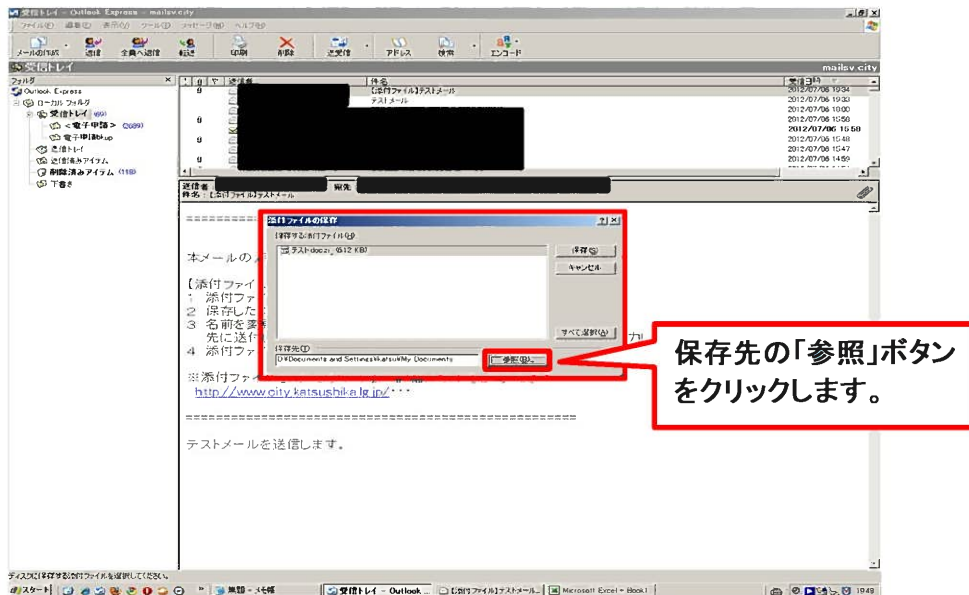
受信トレイ - Outlook Express - mailsv.city

ファイル(F) 編集(E) 表示(V) ツール(T) メッセージ(M) ヘルプ(H)

メールの作成 返信 全員へ返信 転送 印刷 削除 送受信 アドレス 検索 エンコード

受信トレイ mailsv.city

フォルダ
Outlook Express
ローカル フォルダ
受信トレイ (69)
<電子申請> (3689)
電子申請bkup
送信トレイ
送信済みアイテム
削除済みアイテム (118)
下書き

件名 受信日時
【添付ファイル】テストメール 2012/07/06 19:34
テストメール 2012/07/06 19:33
2012/07/06 16:00
2012/07/06 15:58
2012/07/06 15:50
2012/07/06 15:48
2012/07/06 15:47
2012/07/06 14:59

送信者: 宛先:
件名: 【添付ファイル】テストメール

==========

本メールの

【添付ファイ
1 添付ファ
2 保存した
3 名前を変
先に送付
4 添付ファ

※添付ファ
http://www.city.katsushika.lg.jp/・・・

==========================================

テストメールを送信します。

添付ファイルの保存 ?×
保存する添付ファイル(A):
テスト.docx (61.2 KB)
保存(S)
キャンセル
すべて選択(L)
保存先(T):
D:¥Documents and Settings¥katsu¥My Documents
参照(B)...

保存先の「参照」ボタンをクリックします。

ディスクに保存する添付ファイルを選択してください。

スタート 無題 - メモ帳 受信トレイ - Outlook ... 【添付ファイル】テストメール... Microsoft Excel - Book1 19:49